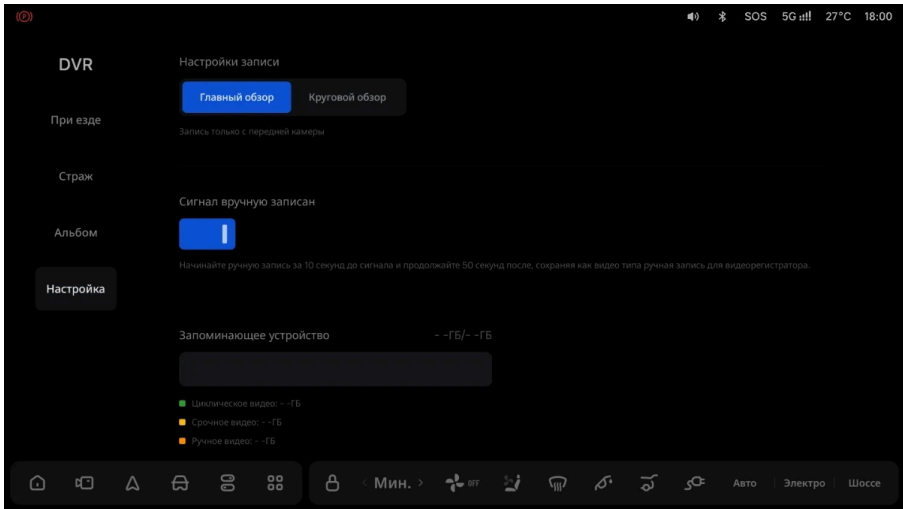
(P)

SOS 5G 27°C 18:00

DVR

При езде

Страж

Альбом

Настройка

Настройки записи

Главный обзор | Круговой обзор

Запись только с передней камеры

Сигнал вручную записан

Начинайте ручную запись за 10 секунд до сигнала и продолжайте 50 секунд после, сохраняя как видео типа ручная запись для видеорегистратора.

Запоминающее устройство - -ГБ/- -ГБ

Циклическое видео: - -ГБ

Срочное видео: - -ГБ

Ручное видео: - -ГБ

‹ Мин. › OFF

Авто | Электро | Шоссе